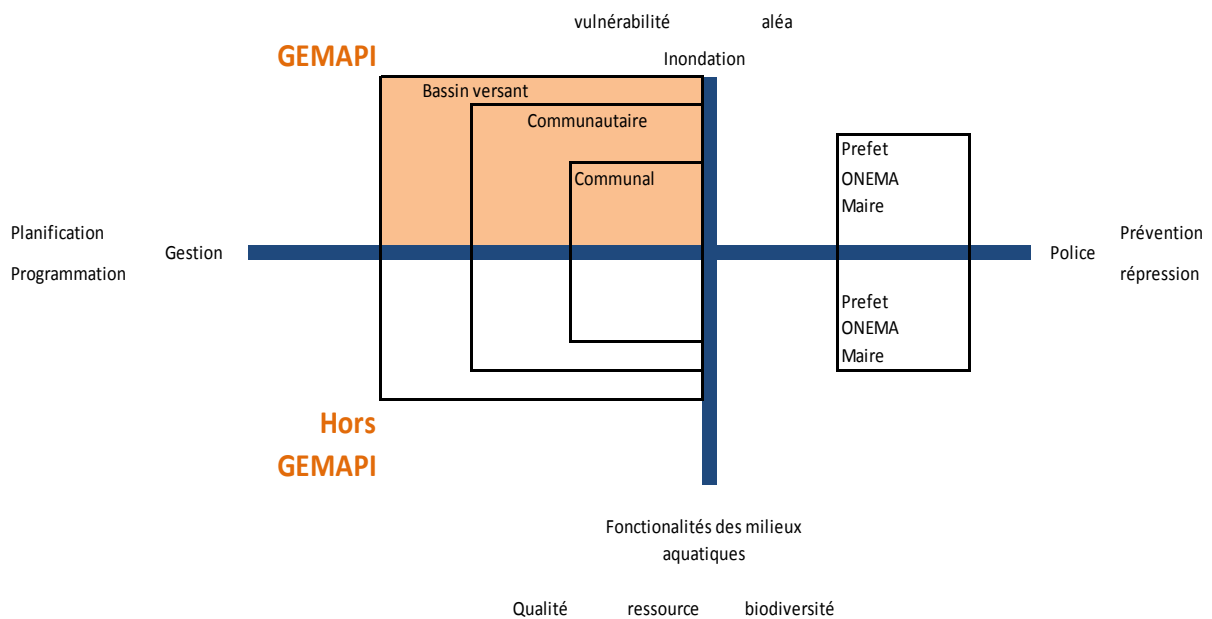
vulnérabilité aléa

GEMAPI

Inondation

Bassin versant

Communautaire

Communal

Prefet
ONEMA
Maire

Planification
Programmation

Gestion

Police

Prévention
répression

Prefet
ONEMA
Maire

Hors
GEMAPI

Fonctionalités des milieux aquatiques

Qualité ressource biodiversité